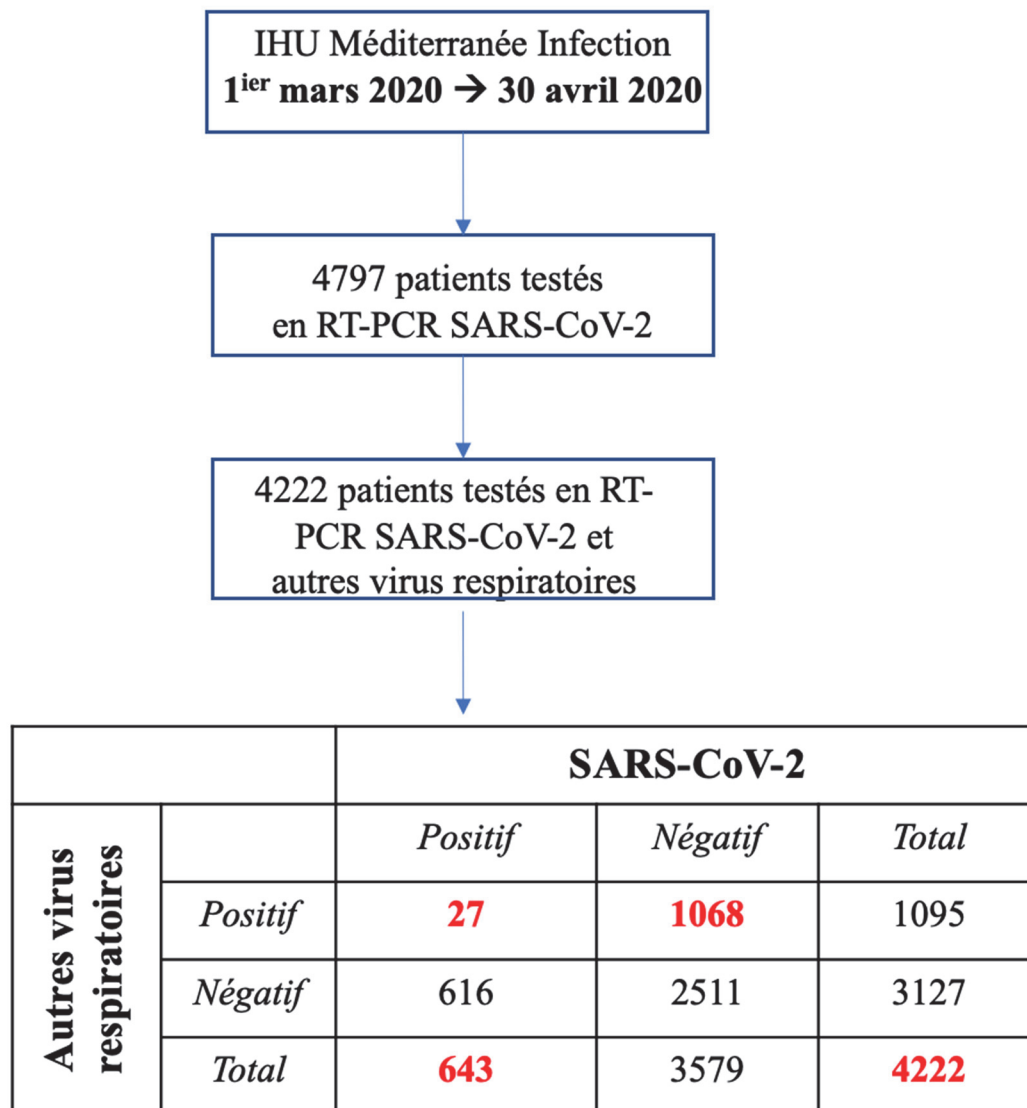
IHU Méditerranée Infection
**1$^{ier}$ mars 2020 → 30 avril 2020**

4797 patients testés en RT-PCR SARS-CoV-2

4222 patients testés en RT-PCR SARS-CoV-2 et autres virus respiratoires

| | | **SARS-CoV-2** | | |
|---|---|---|---|---|
| **Autres virus respiratoires** | | *Positif* | *Négatif* | *Total* |
| | *Positif* | **27** | **1068** | 1095 |
| | *Négatif* | 616 | 2511 | 3127 |
| | *Total* | **643** | 3579 | **4222** |